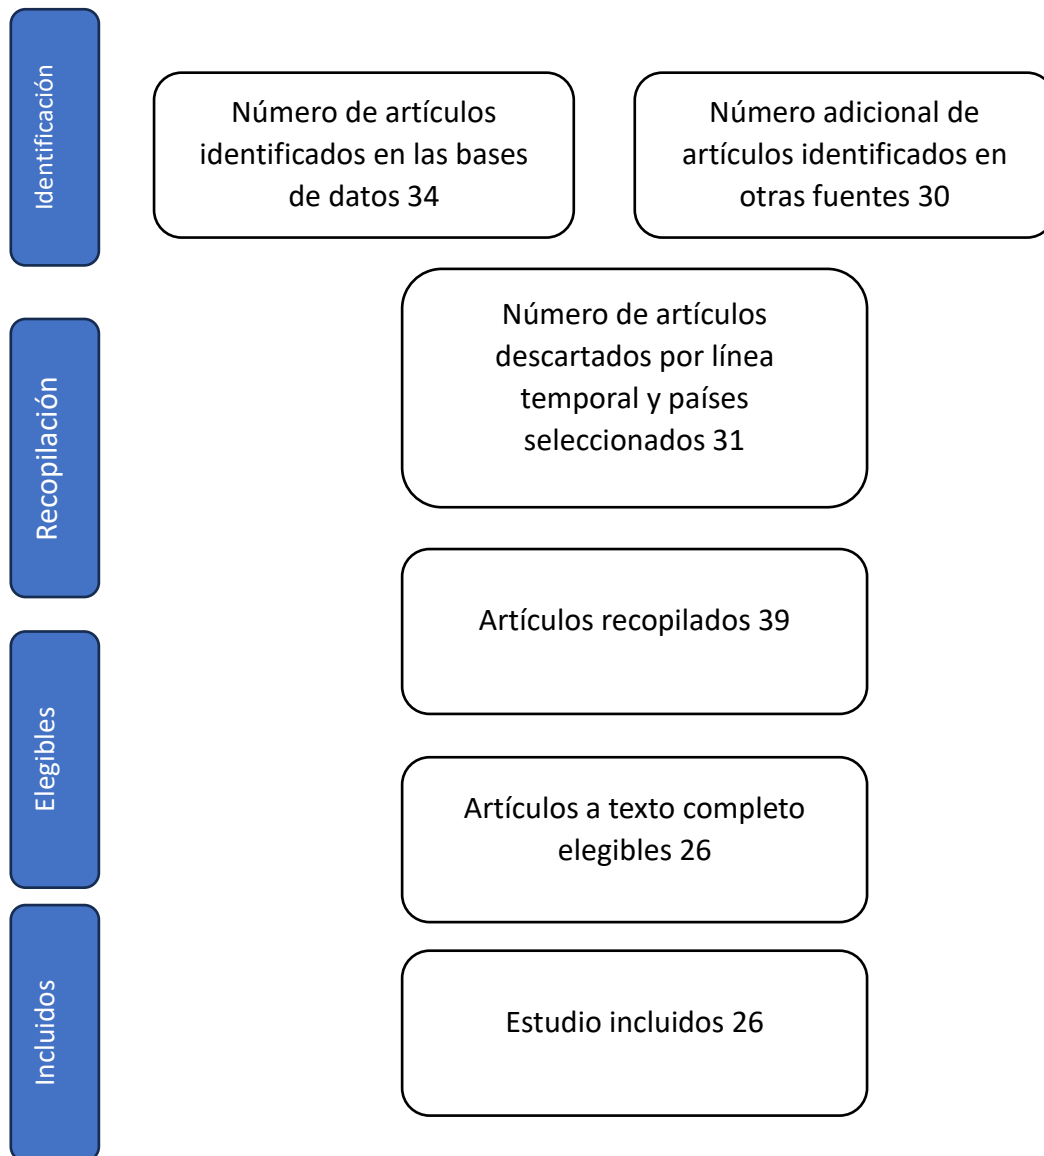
Identificación

Número de artículos identificados en las bases de datos 34

Número adicional de artículos identificados en otras fuentes 30

Recopilación

Número de artículos descartados por línea temporal y países seleccionados 31

Artículos recopilados 39

Elegibles

Artículos a texto completo elegibles 26

Incluidos

Estudio incluidos 26